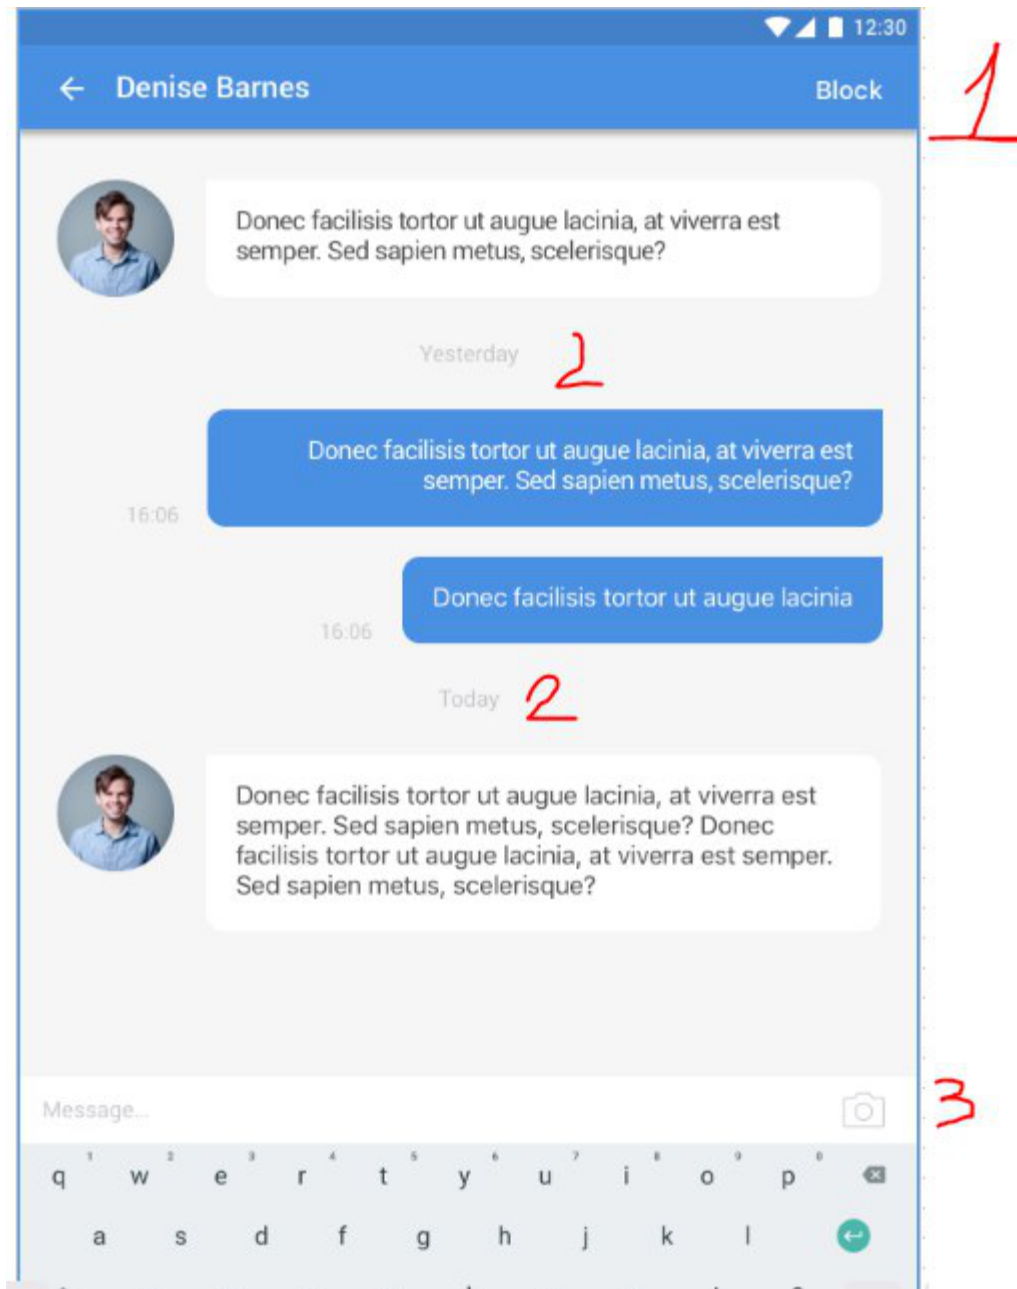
12:30

Denise Barnes

Block

1

Donec facilisis tortor ut augue lacinia, at viverra est semper. Sed sapien metus, scelerisque?

Yesterday

2

Donec facilisis tortor ut augue lacinia, at viverra est semper. Sed sapien metus, scelerisque?

16:06

Donec facilisis tortor ut augue lacinia

16:06

Today

2

Donec facilisis tortor ut augue lacinia, at viverra est semper. Sed sapien metus, scelerisque? Donec facilisis tortor ut augue lacinia, at viverra est semper. Sed sapien metus, scelerisque?

Message...

3

q 1 w 2 e 3 r 4 t 5 y 6 u 7 i 8 o 9 p 0

a s d f g h j k l